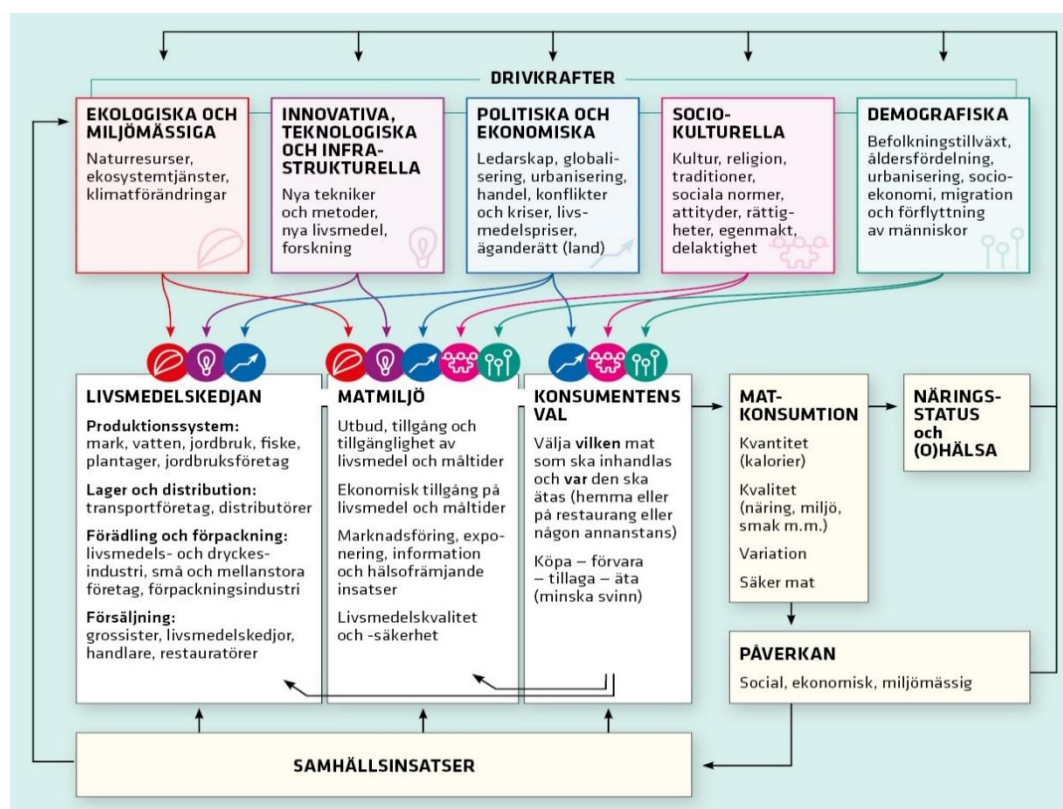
DRIVKRAFTER

EKOLOGISKA OCH MILJÖMÄSSIGA
Naturresurser, ekosystemtjänster, klimatförändringar

INNOVATIVA, TEKNOLOGISKA OCH INFRASTRUKTURELLA
Nya tekniker och metoder, nya livsmedel, forskning

POLITISKA OCH EKONOMISKA
Ledarskap, globalisering, urbanisering, handel, konflikter och kriser, livsmedelspriser, äganderätt (land)

SOCIOKULTURELLA
Kultur, religion, traditioner, sociala normer, attityder, rättigheter, egenmakt, delaktighet

DEMOGRAFISKA
Befolkningstillväxt, åldersfördelning, urbanisering, socioekonomi, migration och förflyttning av människor

LIVSMEDELSKEDJAN
Produktionssystem: mark, vatten, jordbruk, fiske, plantager, jordbruksföretag
Lager och distribution: transportföretag, distributörer
Förädling och förpackning: livsmedels- och dryckesindustri, små och mellanstora företag, förpackningsindustri
Försäljning: grossister, livsmedelskedjor, handlare, restauratörer

MATMILJÖ
Utbud, tillgång och tillgänglighet av livsmedel och måltider
Ekonomisk tillgång på livsmedel och måltider
Marknadsföring, exponering, information och hälsofrämjande insatser
Livsmedelskvalitet och -säkerhet

KONSUMENTENS VAL
Välja vilken mat som ska inhandlas och var den ska ätas (hemma eller på restaurang eller någon annanstans)
Köpa – förvara – tillaga – äta (minska svinn)

MATKONSUMTION
Kvantitet (kalorier)
Kvalitet (näring, miljö, smak m.m.)
Variation
Säker mat

NÄRINGSSTATUS och (O)HÄLSA

PÅVERKAN
Social, ekonomisk, miljömässig

SAMHÄLLSINSATSER